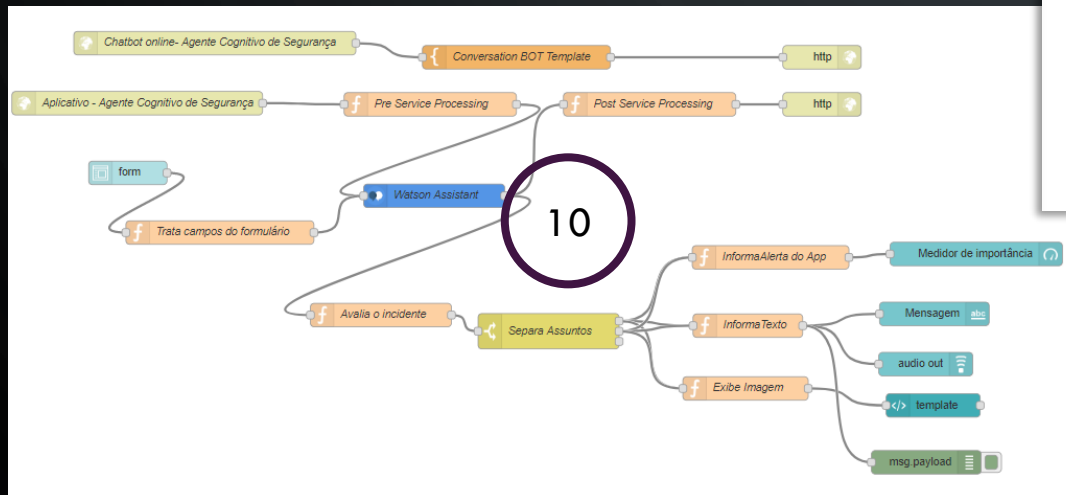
Chatbot online- Agente Cognitivo de Segurança

Conversation BOT Template

http

Aplicativo - Agente Cognitivo de Segurança

Pre Service Processing

Post Service Processing

http

form

Watson Assistant

10

Trata campos do formulário

InformaAlerta do App

Medidor de importância

Avalia o incidente

Separa Assuntos

InformaTexto

Mensagem

audio out

Exibe Imagem

template

msg.payload